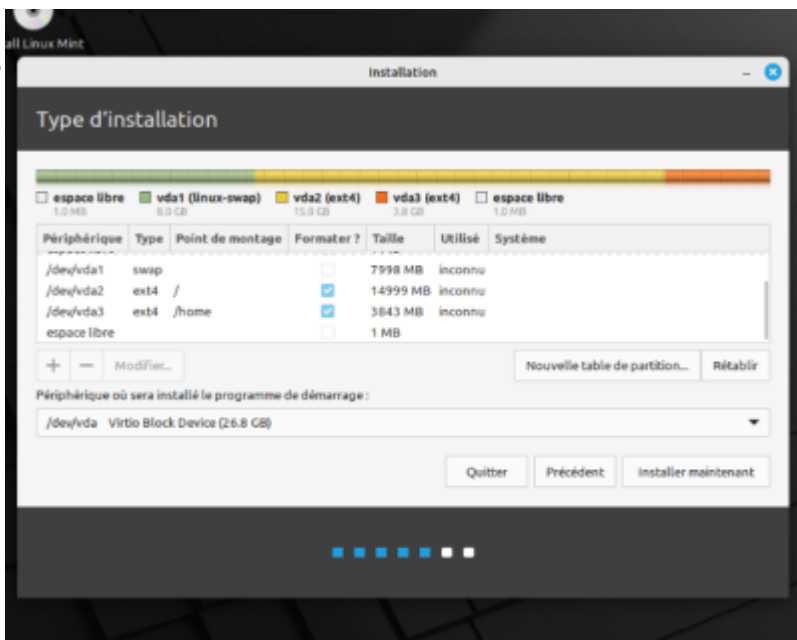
all Linux Mint

Installation

Type d'installation

espace libre 1.0 MB
vda1 (linux-swap) 8.0 GB
vda2 (ext4) 15.0 GB
vda3 (ext4) 3.8 GB
espace libre 1.0 MB

| Périphérique | Type | Point de montage | Formater ? | Taille | Utilisé | Système |
|---|---|---|---|---|---|---|
| /dev/vda1 | swap | | | 7998 MB | inconnu | |
| /dev/vda2 | ext4 | / | ☑ | 14999 MB | inconnu | |
| /dev/vda3 | ext4 | /home | ☑ | 3843 MB | inconnu | |
| espace libre | | | | 1 MB | | |

+ − Modifier...

Nouvelle table de partition... Rétablir

Périphérique où sera installé le programme de démarrage :

/dev/vda Virtio Block Device (26.8 GB)

Quitter Précédent Installer maintenant